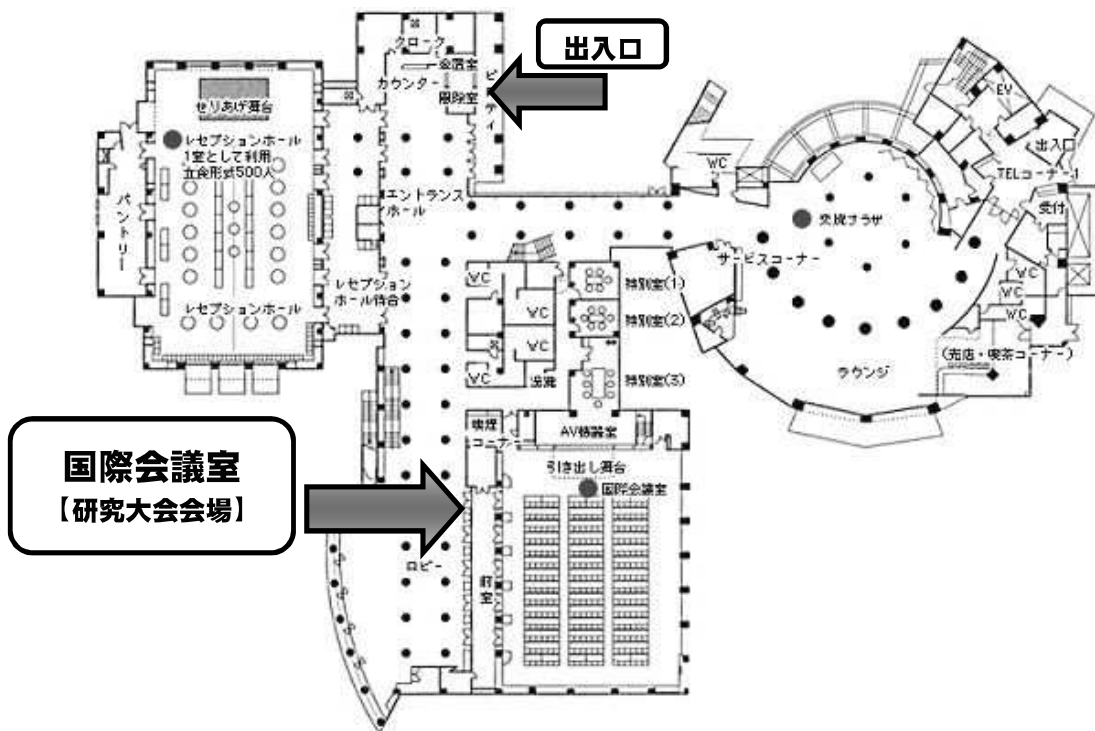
出入口

クローク
会議室
カウンター
事務室
ピーティ

せりあげ舞台
レセプションホール
1室として利用
立食形式500人
パントリー
レセプションホール
エントランスホール
レセプションホール待合

WC
WC
WC
WC
WC
給湯
特別室(1)
特別室(2)
特別室(3)
喫煙コーナー
AV機器室
引き出し舞台
国際会議室
ロビー
前室

WC
EV
出入口
TELコーナー
交流プラザ
受付
サービスコーナー
WC
WC
WC
(売店・喫茶コーナー)
ラウンジ

国際会議室
【研究大会会場】